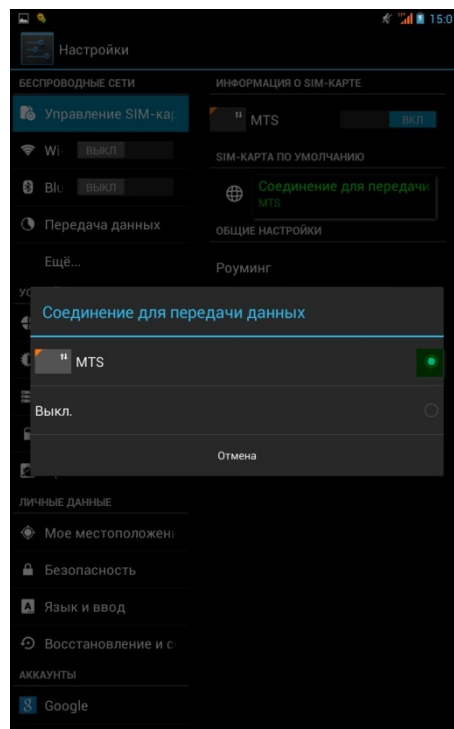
15:0

Настройки

БЕСПРОВОДНЫЕ СЕТИ

Управление SIM-кар

Wi ВЫКЛ

Blu ВЫКЛ

Передача данных

Ещё...

УС

ИНФОРМАЦИЯ О SIM-КАРТЕ

MTS ВКЛ

SIM-КАРТА ПО УМОЛЧАНИЮ

Соединение для передачи

MTS

ОБЩИЕ НАСТРОЙКИ

Роуминг

Соединение для передачи данных

MTS

Выкл.

Отмена

ЛИЧНЫЕ ДАННЫЕ

Мое местоположен

Безопасность

Язык и ввод

Восстановление и с

АККАУНТЫ

Google